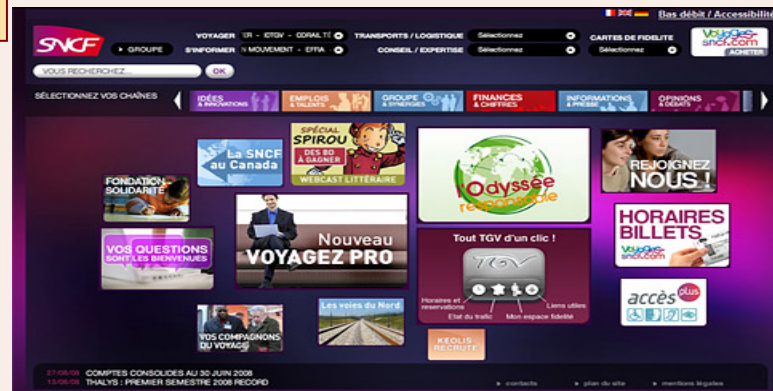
Bas débit / Accessibilité

SNCF

GROUPE

VOYAGER ER - ICTGV - CORAIL TE

S'INFORMER N MOUVEMENT - EFFIA

TRANSPORTS / LOGISTIQUE Sélectionnez

CONSEIL / EXPERTISE Sélectionnez

CARTES DE FIDELITE Sélectionnez

voyages-sncf.com ACHETER

VOUS RECHERCHEZ... OK

SÉLECTIONNEZ VOS CHAÎNES

IDÉES & INNOVATIONS

EMPLOIS & TALENTS

GROUPE & SYNERGIES

FINANCES & CHIFFRES

INFORMATIONS & PRESSE

OPINIONS & DÉBATS

FONDATION SOLIDARITÉ

La SNCF au Canada

SPÉCIAL SPIROU DES BD À GAGNER WEBCAST LITTÉRAIRE

l'Odyssée responsable

REJOIGNEZ NOUS !

HORAIRES BILLETS voyages-sncf.com

VOS QUESTIONS SONT LES BIENVENUES

Nouveau VOYAGEZ PRO

Tout TGV d'un clic !

TGV

Horaires et réservations

Etat du trafic

Mon espace fidélité

Liens utiles

accès plus

VOS COMPAGNONS DU VOYAGE

Les voies du Nord

KEOLIS RECRUTE

27/08/08 COMPTES CONSOLIDES AU 30 JUIN 2008

13/08/08 THALYS : PREMIER SEMESTRE 2008 RECORD

contacts

plan du site

mentions légales